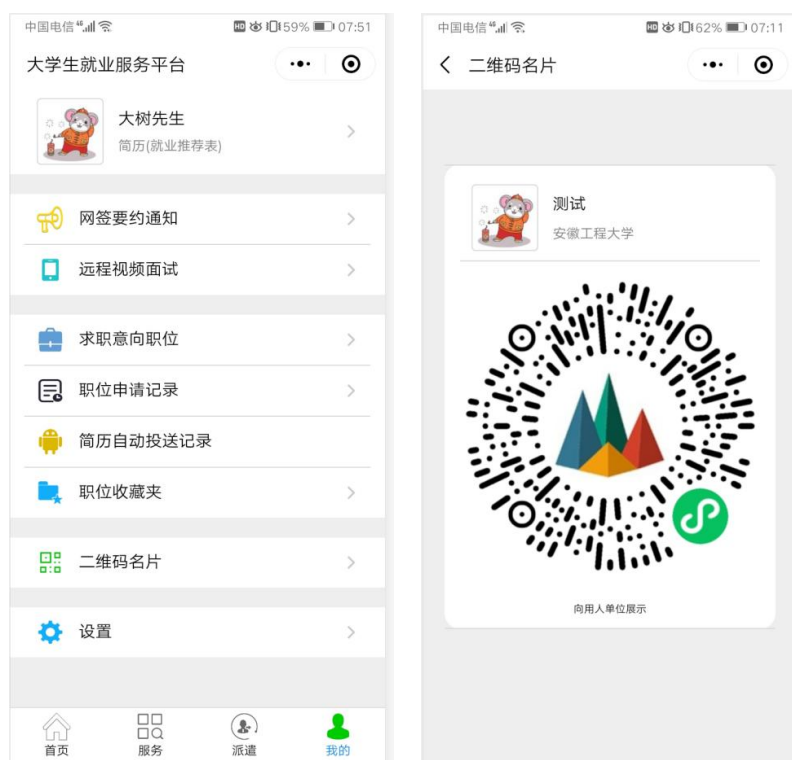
中国电信 59% 07:51

大学生就业服务平台

大树先生
简历(就业推荐表)

网签要约通知

远程视频面试

求职意向职位

职位申请记录

简历自动投送记录

职位收藏夹

二维码名片

设置

首页 服务 派遣 我的

中国电信 62% 07:11

二维码名片

测试
安徽工程大学

向用人单位展示